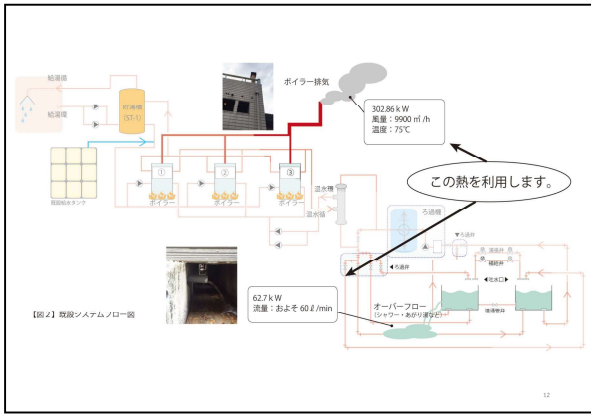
給湯槽

給湯槽

貯湯槽
(ST-1)

高架給水タンク

ボイラー排気

302.86ｋW
風量：9900 ㎥ /h
温度：75℃

この熱を利用します。

①
②
③

ボイラー
ボイラー
ボイラー

温水槽

温水槽

ろ過機

▼ろ過弁

ろ過弁

補給弁

◀ろ過弁

◀吐水口▶

62.7ｋW
流量：およそ 60 ℓ /min

オーバーフロー
（シャワー・あがり湯など）

循環弁

【図2】既設システムフロー図

12